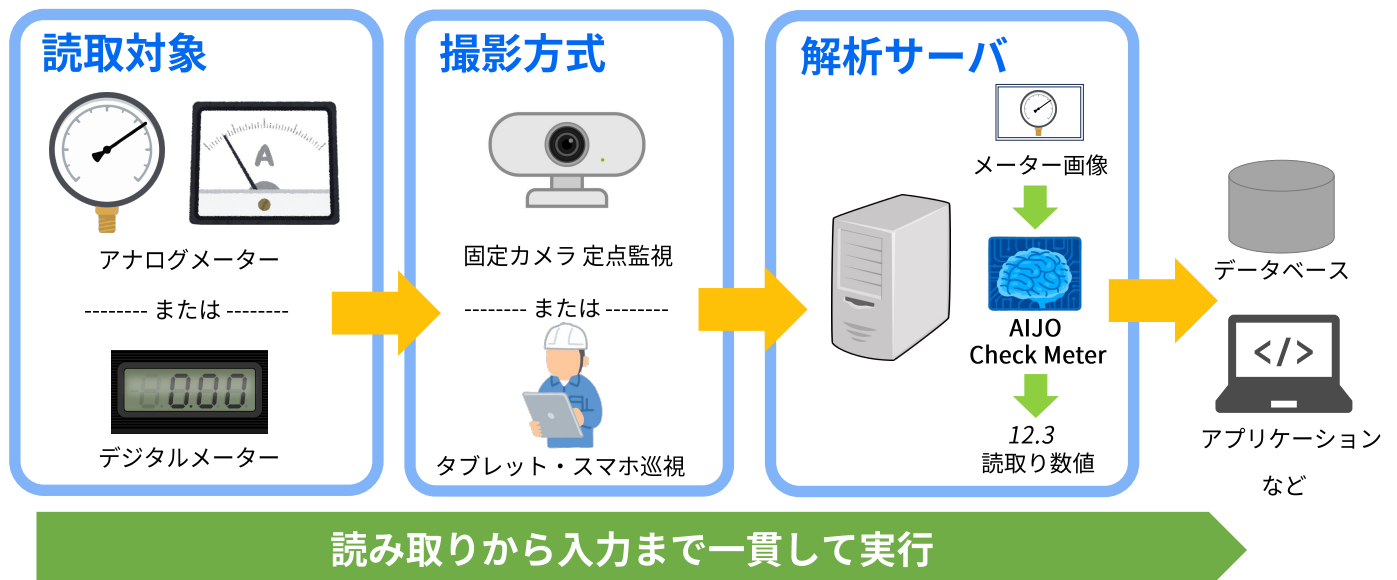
読取対象

A

アナログメーター

-------- または --------

0.00

デジタルメーター

撮影方式

固定カメラ 定点監視

-------- または --------

タブレット・スマホ巡視

解析サーバ

メーター画像

AIJO Check Meter

12.3
読取り数値

データベース

</>

アプリケーション

など

読み取りから入力まで一貫して実行